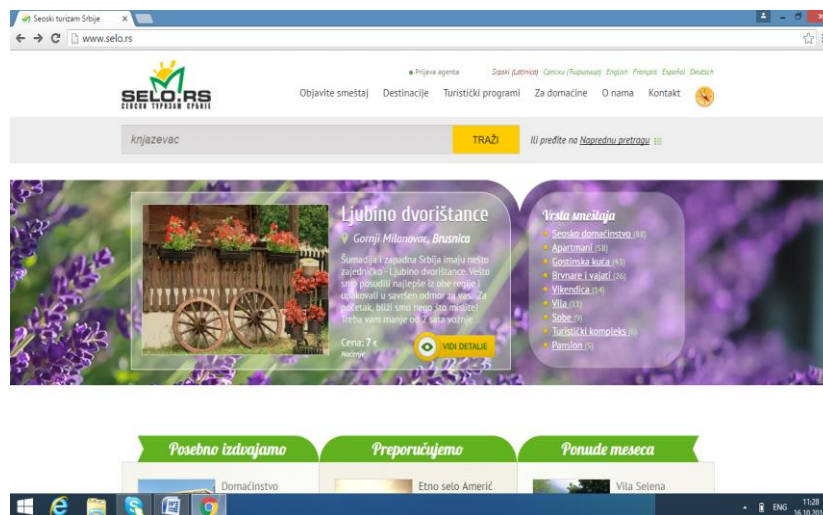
Seoski turizam Srbije ×

www.selo.rs

SELO.RS
СЕОСКИ ТУРИЗАМ СРБИЈЕ

Prijava agenta Srpski (Latinica) Српски (Ћирилица) English Français Español Deutsch

Objavite smeštaj Destinacije Turistički programi Za domaćine O nama Kontakt

knjazevac

TRAŽI

ili pređite na Naprednu pretragu

Ljubino dvorištance

Gornji Milanovac, Brusnica

Šumadija i zapadna Srbija imaju nešto zajedničko - Ljubino dvorištance. Vešto smo posudili najlepše iz obe regije i upakovali u savršen odmor za vas. Za početak, bliži smo nego što mislite! Treba vam manje od 2 sata vožnje.

Cena: 7 €
Noćenje

VIDI DETALJE

Vrsta smeštaja

Seosko domaćinstvo (88)
Apartmani (58)
Gostinska kuća (43)
Brvnare i vajati (26)
Vikendica (14)
Vila (11)
Sobe (9)
Turistički kompleks (6)
Pansion (5)

Posebno izdvajamo

Domaćinstvo

Preporučujemo

Etno selo Amerić

Ponude meseca

Vila Selena

ENG 11:28 16.10.201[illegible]